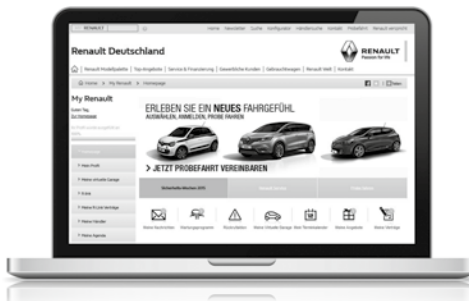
RENAULT

Home Newsletter Suche Konfigurator Händlersuche Kontakt Probefahrt Renault entdecken

Renault Deutschland

RENAULT
Passion for life

Renault Modellpalette | Top-Angebote | Service & Finanzierung | Gewerbliche Kunden | Gebrauchtwagen | Renault Welt | Kontakt

Home > My Renault > Homepage

My Renault

Guten Tag,

ERLEBEN SIE EIN NEUES FAHRGEFÜHL
AUSWÄHLEN, ANMELDEN, PROBE FAHREN

> JETZT PROBEFAHRT VEREINBAREN

Mein Profil

Meine virtuelle Garage

E-Mail

Meine Verträge

Meine Händler

Meine Agenda